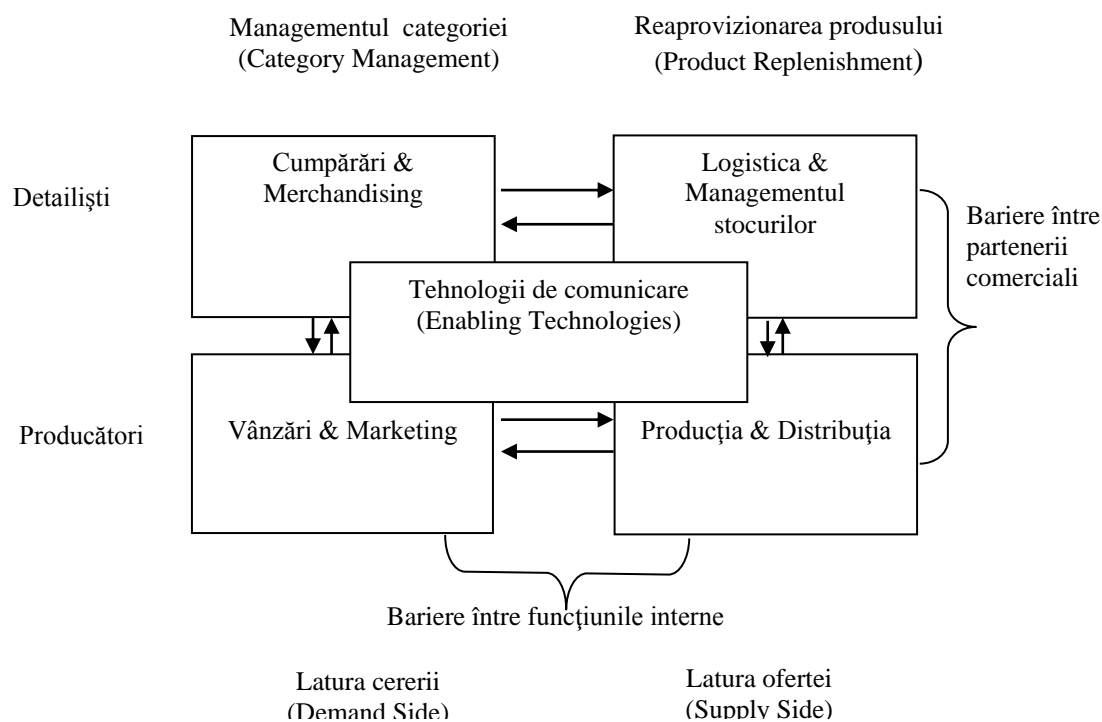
Managementul categoriei
(Category Management)

Reaprovizionarea produsului
(Product Replenishment)

Detailişti

Cumpărări & Merchandising

Logistica & Managementul stocurilor

Bariere între partenerii comerciali

Tehnologii de comunicare
(Enabling Technologies)

Producători

Vânzări & Marketing

Producţia & Distribuţia

Bariere între funcţiunile interne

Latura cererii
(Demand Side)

Latura ofertei
(Supply Side)